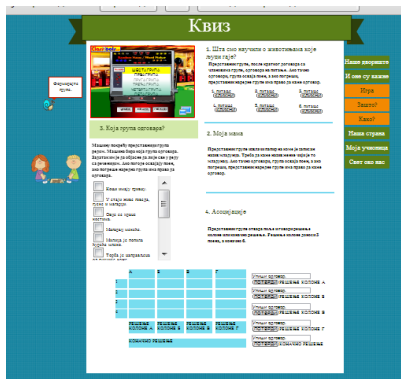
Квиз

Формирајте групе.

1. Шта смо научили о животињама које лутују?

2. Која група одговара?

2. Моја мама

4. Асоцијације

Наше дворишта

И оне су важне

Игра

Зашто?

Квиз?

Наша страна

Моја учионица

Свет око нас

| А | Б | В | Г |
|---|---|---|---|
| 1 | | | |
| 2 | | | |
| 3 | | | |
| 4 | | | |

РЕШЕЊЕ КОЛОНЕ А

РЕШЕЊЕ КОЛОНЕ Б

РЕШЕЊЕ КОЛОНЕ В

РЕШЕЊЕ КОЛОНЕ Г

КОНАЧНО РЕШЕЊЕ